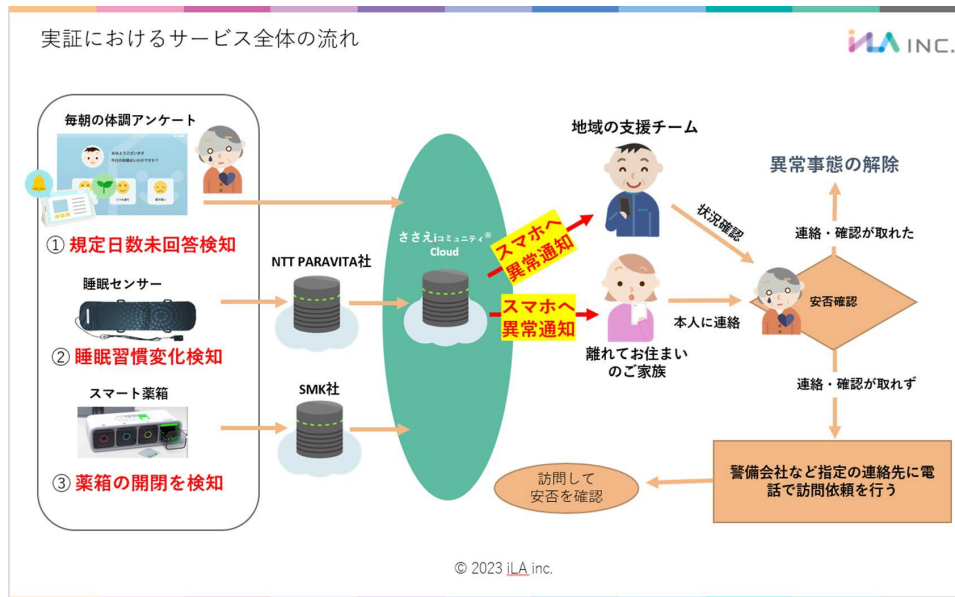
実証におけるサービス全体の流れ

iLA INC.

毎朝の体調アンケート

おはようございます
今日の体調はいかがですか？

① 規定日数未回答検知

睡眠センサー

② 睡眠習慣変化検知

スマート薬箱

③ 薬箱の開閉を検知

NTT PARAVITA社

SMK社

ささえiコミュニティ® Cloud

スマホへ異常通知

スマホへ異常通知

地域の支援チーム

状況確認

離れてお住まいのご家族

本人に連絡

異常事態の解除

連絡・確認が取れた

安否確認

連絡・確認が取れず

警備会社など指定の連絡先に電話で訪問依頼を行う

訪問して安否を確認

© 2023 iLA inc.